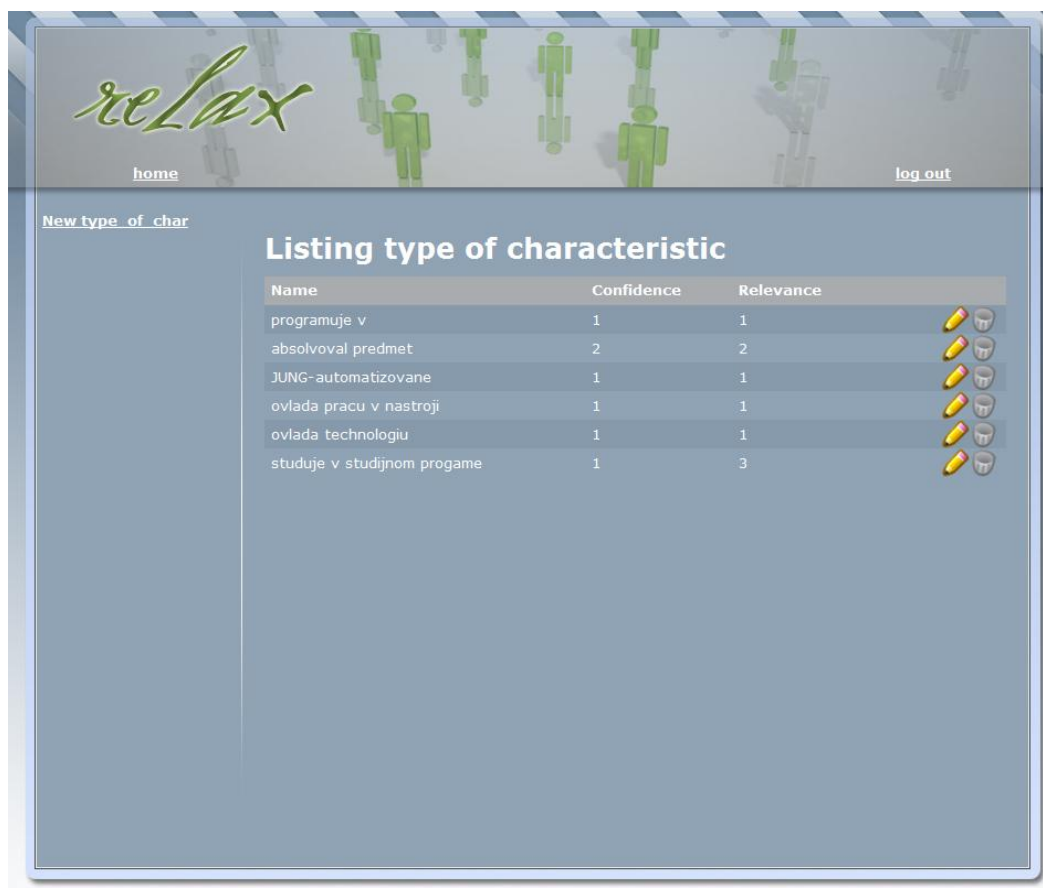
reLax

home

log out

New type of char

Listing type of characteristic

| Name | Confidence | Relevance |
|---|---|---|
| programuje v | 1 | 1 |
| absolvoval predmet | 2 | 2 |
| JUNG-automatizovane | 1 | 1 |
| ovlada pracu v nastroji | 1 | 1 |
| ovlada technologiu | 1 | 1 |
| studuje v studijnom progame | 1 | 3 |